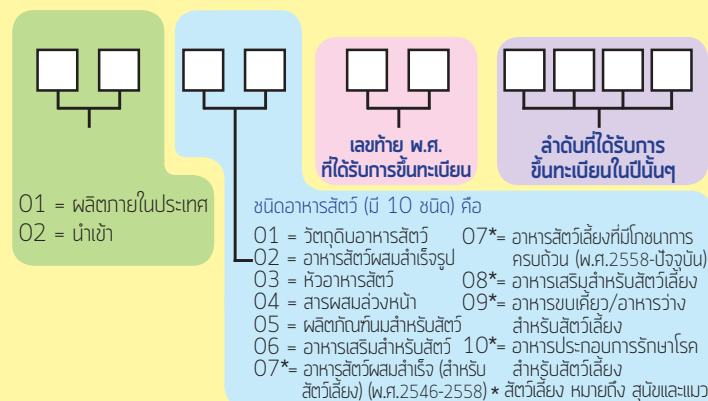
เลขท้าย พ.ศ. ที่ได้รับการขึ้นทะเบียน

ลำดับที่ได้รับการ ขึ้นทะเบียนในปีนั้นๆ

01 = ผลิตภายในประเทศ
02 = นำเข้า

ชนิดอาหารสัตว์ (มี 10 ชนิด) คือ

01 = วัตถุดิบอาหารสัตว์
02 = อาหารสัตว์ผสมสำเร็จรูป
03 = หัวอาหารสัตว์
04 = สารผสมล่วงหน้า
05 = ผลิตภัณฑ์นมสำหรับสัตว์
06 = อาหารเสริมสำหรับสัตว์
07*= อาหารสัตว์ผสมสำเร็จ (สำหรับสัตว์เลี้ยง) (พ.ศ.2546-2558)
07*= อาหารสัตว์เลี้ยงที่มีโภชนาการครบถ้วน (พ.ศ.2558-ปัจจุบัน)
08*= อาหารเสริมสำหรับสัตว์เลี้ยง
09*= อาหารขบเคี้ยว/อาหารว่างสำหรับสัตว์เลี้ยง
10*= อาหารประกอบการรักษาโรคสำหรับสัตว์เลี้ยง
* สัตว์เลี้ยง หมายถึง สุนัขและแมว